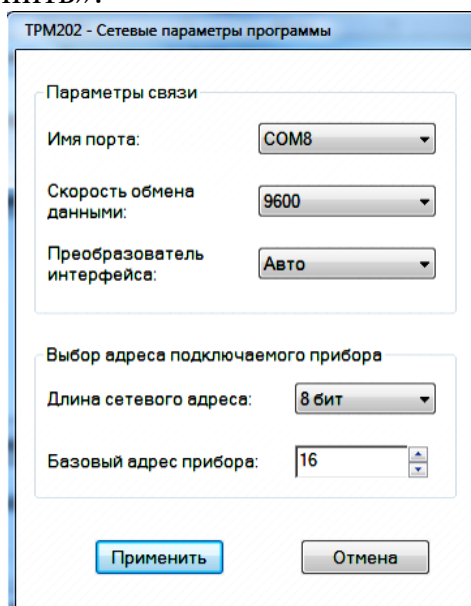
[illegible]

ТРМ202 - Сетевые параметры программы

Параметры связи

Имя порта: COM8

Скорость обмена данными: 9600

Преобразователь интерфейса: Авто

Выбор адреса подключаемого прибора

Длина сетевого адреса: 8 бит

Базовый адрес прибора: 16

Применить

Отмена